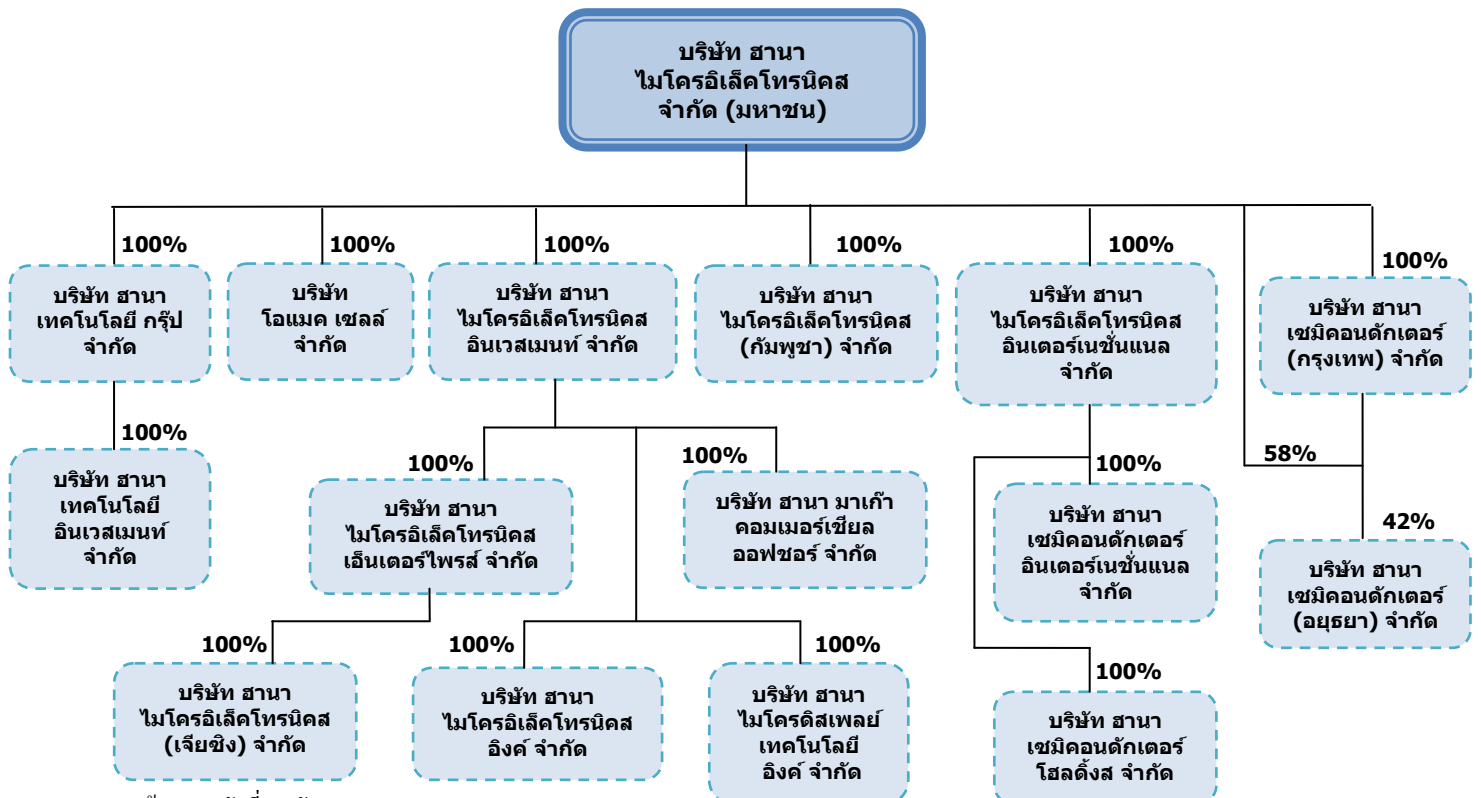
บริษัท ฮานา ไมโครอิเล็คโทรนิคส จำกัด (มหาชน)

100%
บริษัท ฮานา เทคโนโลยี กรุ๊ป จำกัด

100%
บริษัท ฮานา เทคโนโลยี อินเวสเมนท์ จำกัด

100%
บริษัท โอแมค เซลล์ จำกัด

100%
บริษัท ฮานา ไมโครอิเล็คโทรนิคส อินเวสเมนท์ จำกัด

100%
บริษัท ฮานา ไมโครอิเล็คโทรนิคส เอ็นเตอร์ไพรส์ จำกัด

100%
บริษัท ฮานา มาเก๊า คอมเมอร์เชียล ออฟชอร์ จำกัด

100%
บริษัท ฮานา ไมโครอิเล็คโทรนิคส (เจียซิง) จำกัด

100%
บริษัท ฮานา ไมโครอิเล็คโทรนิคส อิงค์ จำกัด

100%
บริษัท ฮานา ไมโครดิสเพลย์ เทคโนโลยี อิงค์ จำกัด

100%
บริษัท ฮานา ไมโครอิเล็คโทรนิคส (กัมพูชา) จำกัด

100%
บริษัท ฮานา ไมโครอิเล็คโทรนิคส อินเตอร์เนชั่นแนล จำกัด

100%
บริษัท ฮานา เซมิคอนดักเตอร์ อินเตอร์เนชั่นแนล จำกัด

100%
บริษัท ฮานา เซมิคอนดักเตอร์ โฮลดิ้งส จำกัด

100%
บริษัท ฮานา เซมิคอนดักเตอร์ (กรุงเทพ) จำกัด

58%
42%
บริษัท ฮานา เซมิคอนดักเตอร์ (อยุธยา) จำกัด